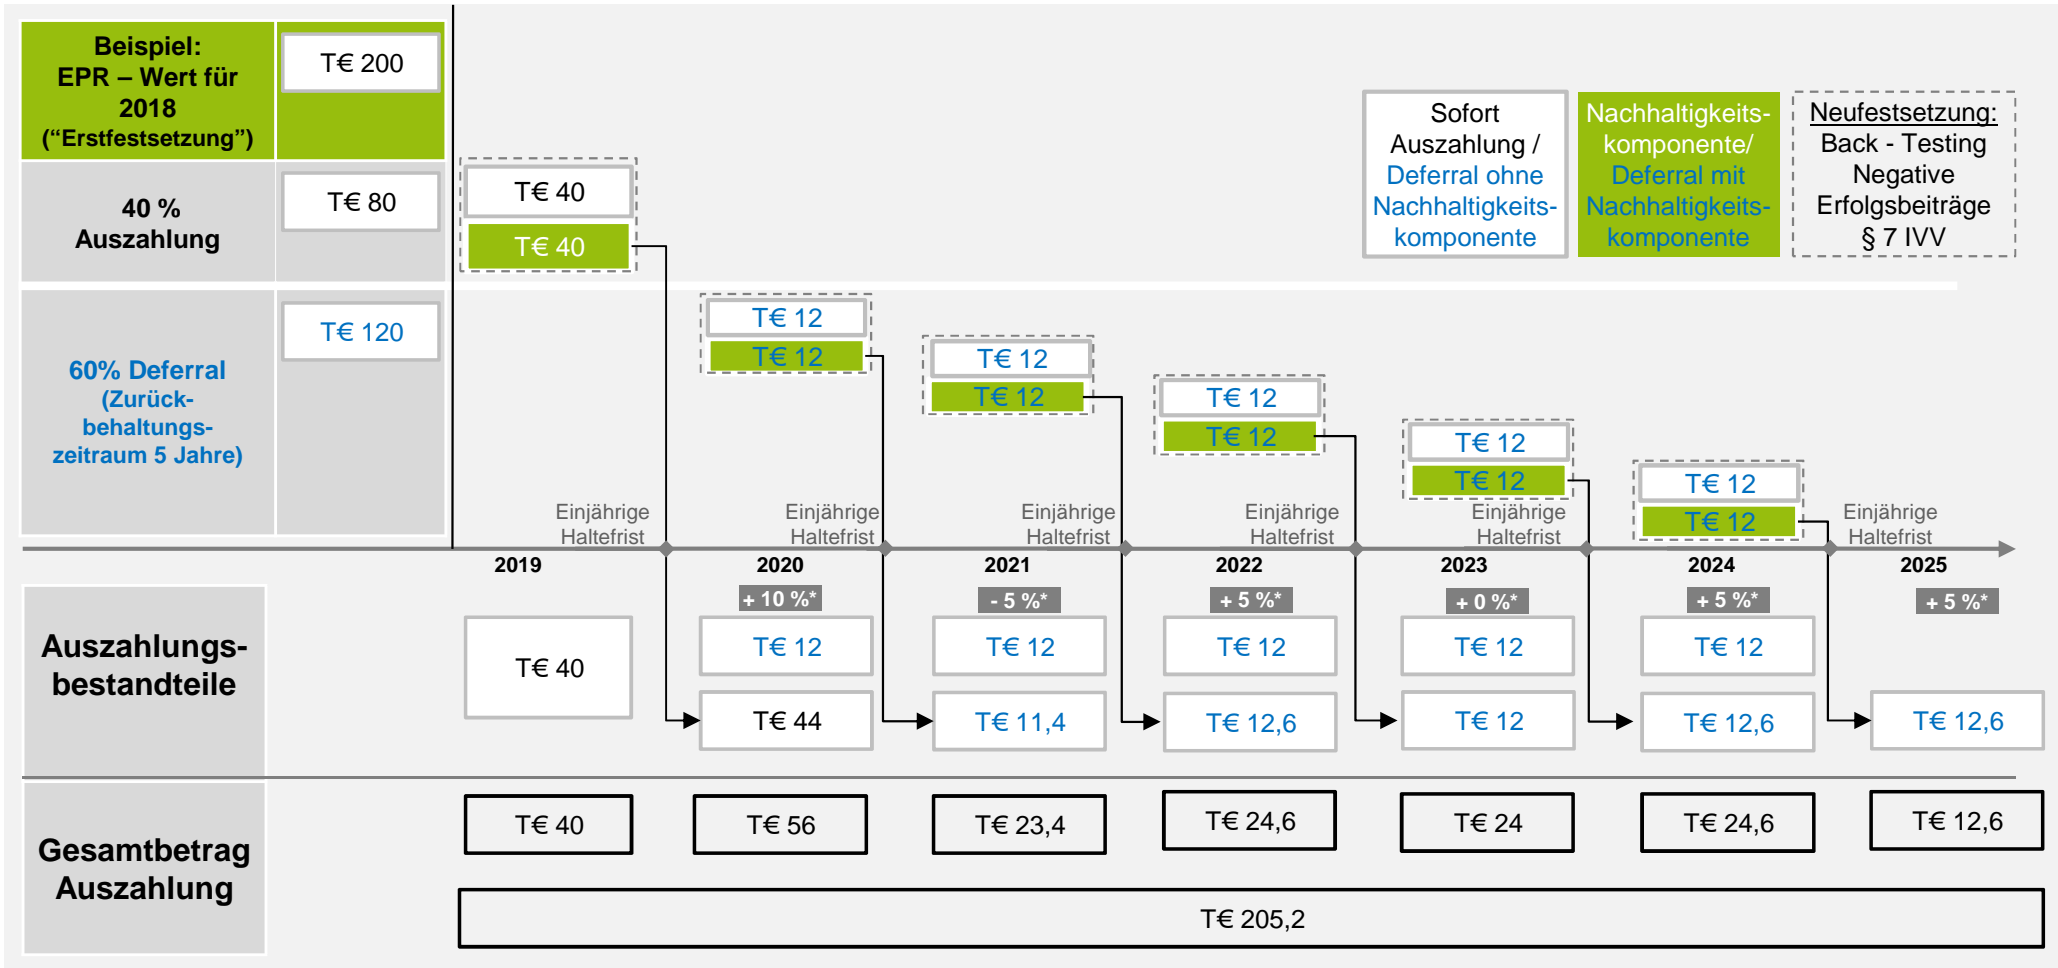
Beispiel: EPR – Wert für 2018 („Erstfestsetzung")

T€ 200

40 % Auszahlung

T€ 80

60% Deferral (Zurückbehaltungszeitraum 5 Jahre)

T€ 120

Sofort Auszahlung / Deferral ohne Nachhaltigkeitskomponente

Nachhaltigkeitskomponente/ Deferral mit Nachhaltigkeitskomponente

Neufestsetzung: Back - Testing Negative Erfolgsbeiträge § 7 IVV

T€ 40
T€ 40

T€ 12
T€ 12

T€ 12
T€ 12

T€ 12
T€ 12

T€ 12
T€ 12

T€ 12
T€ 12

Einjährige Haltefrist
Einjährige Haltefrist
Einjährige Haltefrist
Einjährige Haltefrist
Einjährige Haltefrist
Einjährige Haltefrist

2019
2020
2021
2022
2023
2024
2025

+ 10 %*
- 5 %*
+ 5 %*
+ 0 %*
+ 5 %*
+ 5 %*

Auszahlungsbestandteile

T€ 40
T€ 12
T€ 44
T€ 12
T€ 11,4
T€ 12
T€ 12,6
T€ 12
T€ 12
T€ 12
T€ 12,6
T€ 12,6

Gesamtbetrag Auszahlung

| T€ 40 | T€ 56 | T€ 23,4 | T€ 24,6 | T€ 24 | T€ 24,6 | T€ 12,6 |
|---|---|---|---|---|---|---|

T€ 205,2